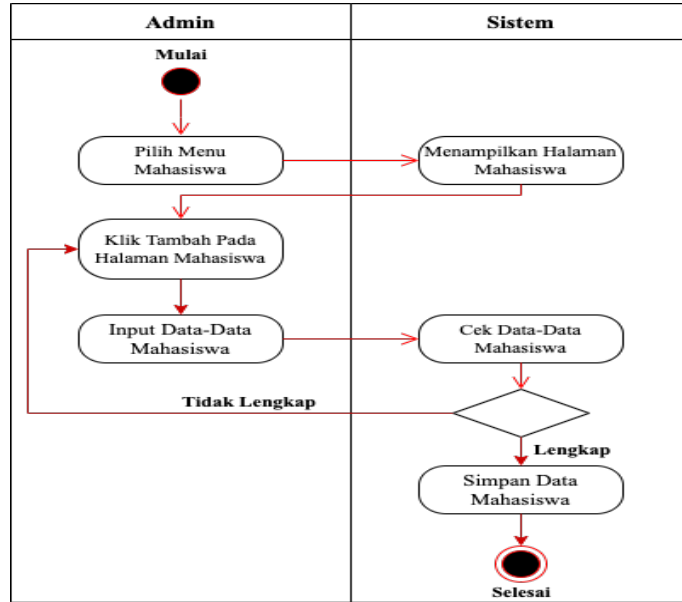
| Admin | Sistem |
|---|---|

Mulai

Pilih Menu Mahasiswa

Menampilkan Halaman Mahasiswa

Klik Tambah Pada Halaman Mahasiswa

Input Data-Data Mahasiswa

Cek Data-Data Mahasiswa

Tidak Lengkap

Lengkap

Simpan Data Mahasiswa

Selesai